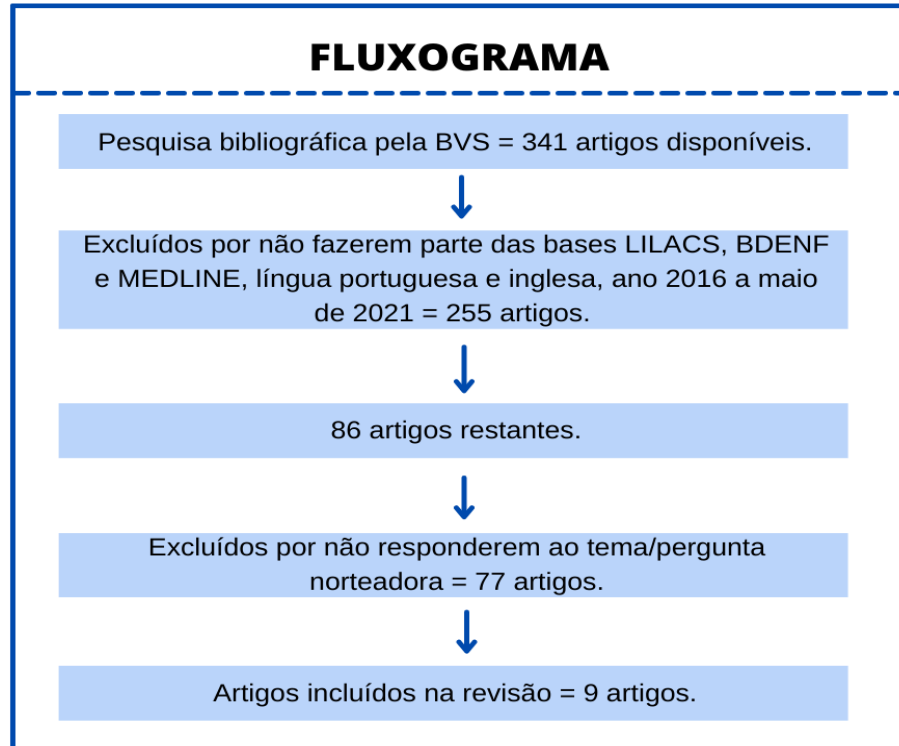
FLUXOGRAMA

Pesquisa bibliográfica pela BVS = 341 artigos disponíveis.

Excluídos por não fazerem parte das bases LILACS, BDENF e MEDLINE, língua portuguesa e inglesa, ano 2016 a maio de 2021 = 255 artigos.

86 artigos restantes.

Excluídos por não responderem ao tema/pergunta norteadora = 77 artigos.

Artigos incluídos na revisão = 9 artigos.